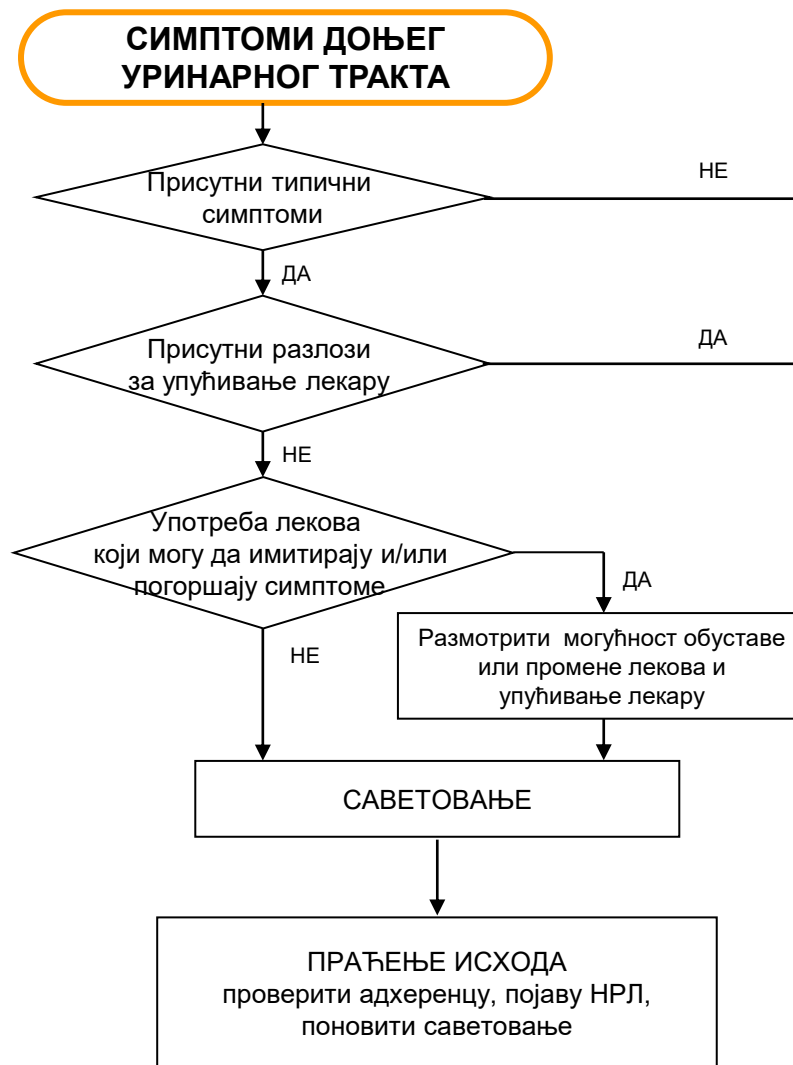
СИМПТОМИ ДОЊЕГ УРИНАРНОГ ТРАКТА

Присутни типични симптоми

НЕ

ДА

Присутни разлози за упућивање лекару

ДА

НЕ

Употреба лекова који могу да имитирају и/или погоршају симптоме

ДА

Размотрити могућност обуставе или промене лекова и упућивање лекару

НЕ

САВЕТОВАЊЕ

ПРАЋЕЊЕ ИСХОДА
проверити адхеренцу, појаву НРЛ, поновити саветовање